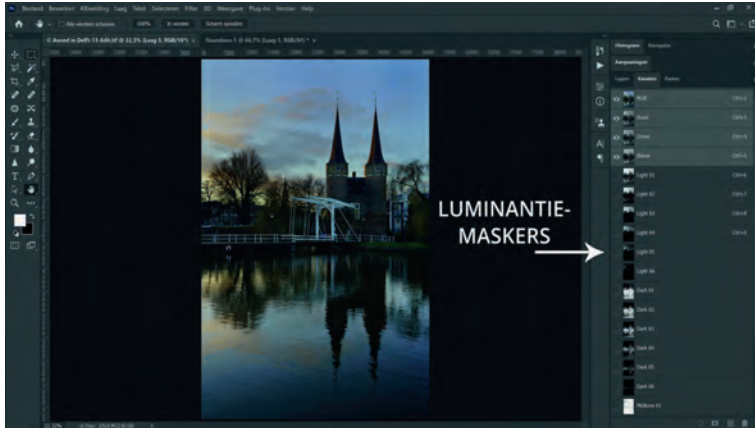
Bestand Bewerken Afbeelding Laag Tekst Selecteren Filter 3D Weergave Plug-ins Venster Help

Alle vensters schuiven 100% In venster Scherm opvullen

Oostpoort in Delft-11-Edit.tif @ 22,3% (Laag 1, RGB/16*) × Naamloos-1 @ 66,7% (Laag 1, RGB/8#) * ×

Uitlegpanel Navigator

Aanpassingen

Lagen Kanalen Paden

RGB Ctrl+2
Rood Ctrl+3
Groen Ctrl+4
Blauw Ctrl+5
Light 01 Ctrl+6
Light 02 Ctrl+7
Light 03 Ctrl+8
Light 04 Ctrl+9
Light 05
Light 06
Dark 01
Dark 02
Dark 03
Dark 04
Dark 05
Dark 06
Midtone 01

LUMINANTIE-MASKERS

22,33% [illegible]